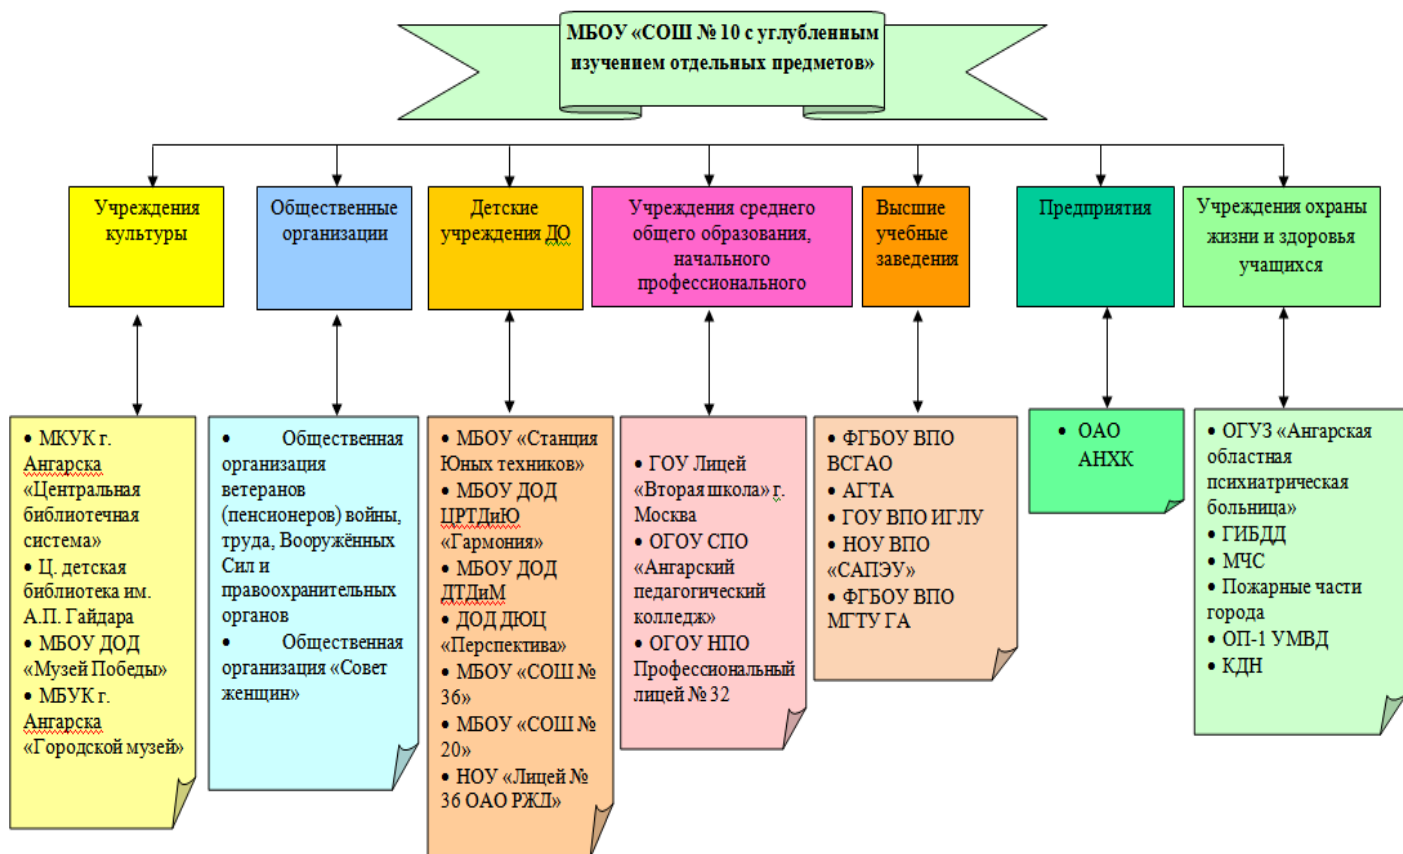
МБОУ «СОШ № 10 с углубленным изучением отдельных предметов»

Учреждения культуры

• МКУК г. Ангарска «Центральная библиотечная система»
• Ц. детская библиотека им. А.П. Гайдара
• МБОУ ДОД «Музей Победы»
• МБУК г. Ангарска «Городской музей»

Общественные организации

• Общественная организация ветеранов (пенсионеров) войны, труда, Вооружённых Сил и правоохранительных органов
• Общественная организация «Совет женщин»

Детские учреждения ДО

• МБОУ «Станция Юных техников»
• МБОУ ДОД ЦРТДиЮ «Гармония»
• МБОУ ДОД ДТДиМ
• ДОД ДЮЦ «Перспектива»
• МБОУ «СОШ № 36»
• МБОУ «СОШ № 20»
• НОУ «Лицей № 36 ОАО РЖД»

Учреждения среднего общего образования, начального профессионального

• ГОУ Лицей «Вторая школа» г. Москва
• ОГОУ СПО «Ангарский педагогический колледж»
• ОГОУ НПО Профессиональный лицей № 32

Высшие учебные заведения

• ФГБОУ ВПО ВСГАО
• АГТА
• ГОУ ВПО ИГЛУ
• НОУ ВПО «САПЭУ»
• ФГБОУ ВПО МГТУ ГА

Предприятия

• ОАО АНХК

Учреждения охраны жизни и здоровья учащихся

• ОГУЗ «Ангарская областная психиатрическая больница»
• ГИБДД
• МЧС
• Пожарные части города
• ОП-1 УМВД
• КДН